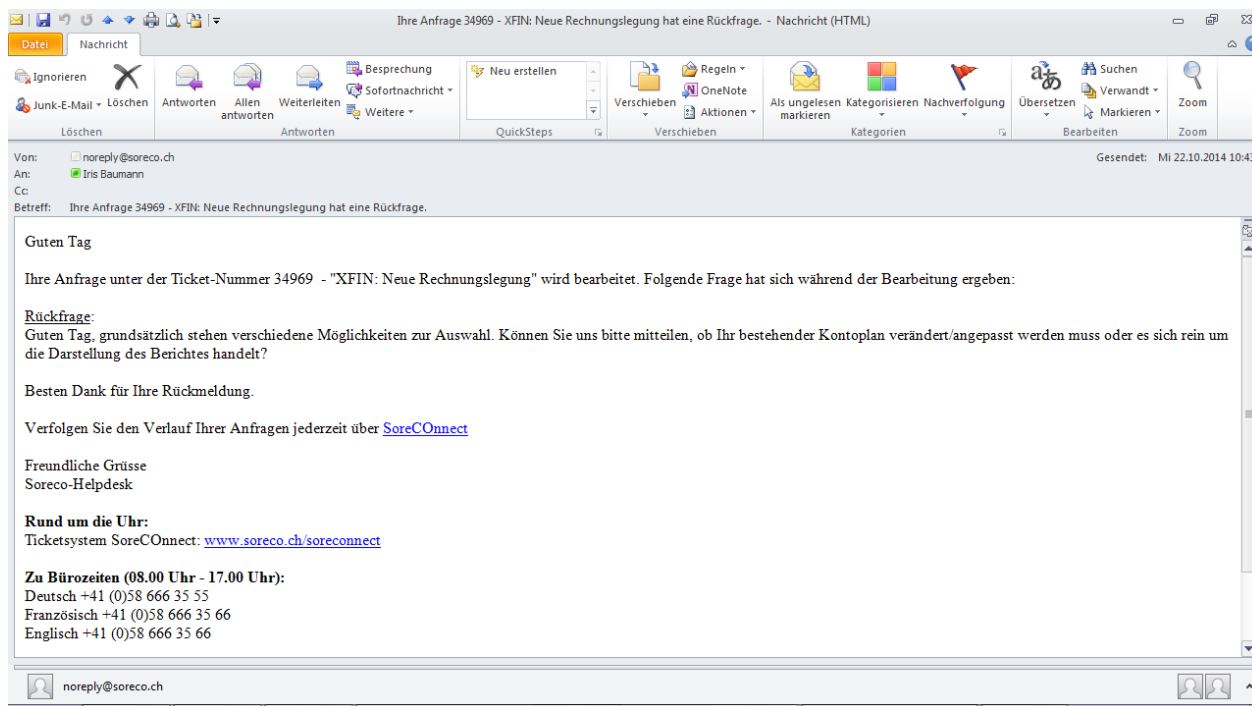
Ihre Anfrage 34969 - XFIN: Neue Rechnungslegung hat eine Rückfrage. - Nachricht (HTML)

Datei Nachricht

Ignorieren
Junk-E-Mail
Löschen
Löschen

Antworten
Allen antworten
Weiterleiten
Besprechung
Sofortnachricht
Weitere
Antworten

Neu erstellen
QuickSteps

Verschieben
Regeln
OneNote
Aktionen
Verschieben

Als ungelesen markieren
Kategorisieren
Nachverfolgung
Kategorien

Übersetzen
Suchen
Verwandt
Markieren
Bearbeiten

Zoom
Zoom

Von: noreply@soreco.ch
An: Iris Baumann
Cc:
Betreff: Ihre Anfrage 34969 - XFIN: Neue Rechnungslegung hat eine Rückfrage.
Gesendet: Mi 22.10.2014 10:4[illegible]

Guten Tag

Ihre Anfrage unter der Ticket-Nummer 34969 - "XFIN: Neue Rechnungslegung" wird bearbeitet. Folgende Frage hat sich während der Bearbeitung ergeben:

Rückfrage:
Guten Tag, grundsätzlich stehen verschiedene Möglichkeiten zur Auswahl. Können Sie uns bitte mitteilen, ob Ihr bestehender Kontoplan verändert/angepasst werden muss oder es sich rein um die Darstellung des Berichtes handelt?

Besten Dank für Ihre Rückmeldung.

Verfolgen Sie den Verlauf Ihrer Anfragen jederzeit über SoreCOnnect

Freundliche Grüsse
Soreco-Helpdesk

Rund um die Uhr:
Ticketsystem SoreCOnnect: www.soreco.ch/soreconnect

Zu Bürozeiten (08.00 Uhr - 17.00 Uhr):
Deutsch +41 (0)58 666 35 55
Französisch +41 (0)58 666 35 66
Englisch +41 (0)58 666 35 66

noreply@soreco.ch